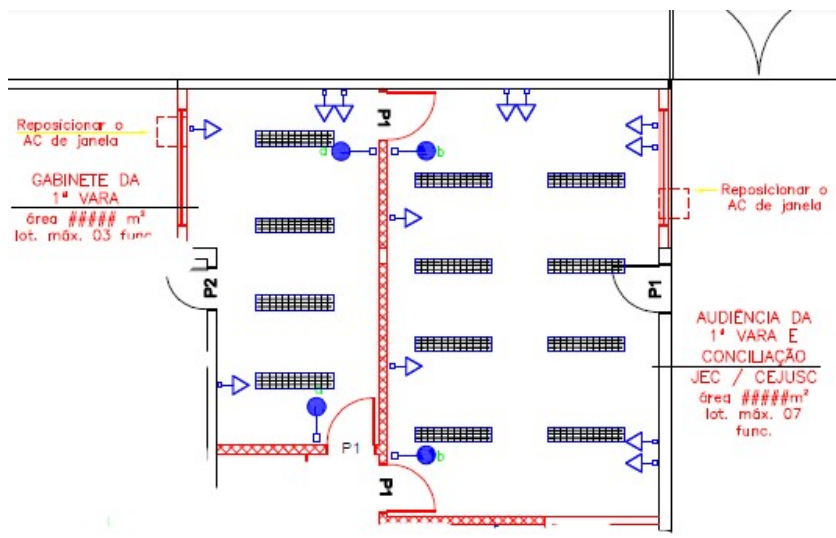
Reposicionar o AC de janela

GABINETE DA 1ª VARA

área ##### m²
lot. máx. 03 func.

P1

a

b

P2

a

P1

P1

b

Reposicionar o AC de janela

P1

AUDIÊNCIA DA 1ª VARA E CONCILIAÇÃO

JEC / CEJUSC
área #####m²
lot. máx. 07 func.